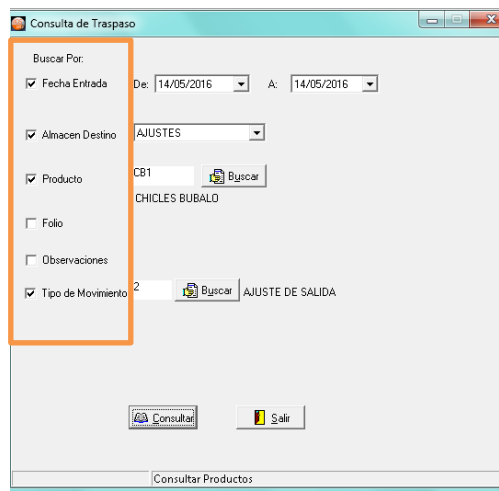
Consulta de Traspaso

Buscar Por:

Fecha Entrada

De: 14/05/2016

A: 14/05/2016

Almacen Destino

AJUSTES

Producto

CB1

Buscar

CHICLES BUBALO

Folio

Observaciones

Tipo de Movimiento

2

Buscar

AJUSTE DE SALIDA

Consultar

Salir

Consultar Productos